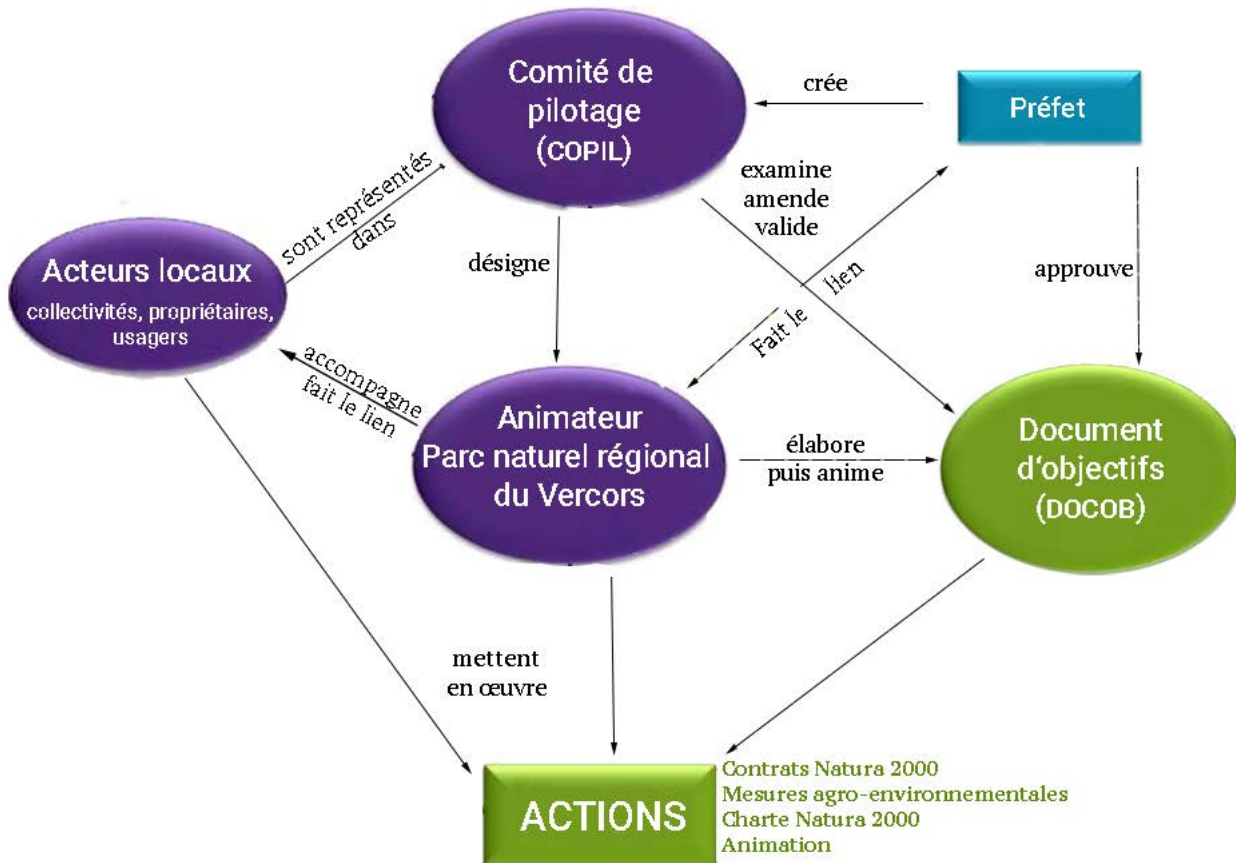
Comité de pilotage (COPIL)

crée

Préfet

examine
amende
valide

sont représentés dans

Acteurs locaux
collectivités, propriétaires, usagers

désigne

Fait le lien

approuve

accompagne
fait le lien

Animateur
Parc naturel régional du Vercors

élabore
puis anime

Document d'objectifs (DOCOB)

mettent
en œuvre

ACTIONS

Contrats Natura 2000
Mesures agro-environnementales
Charte Natura 2000
Animation